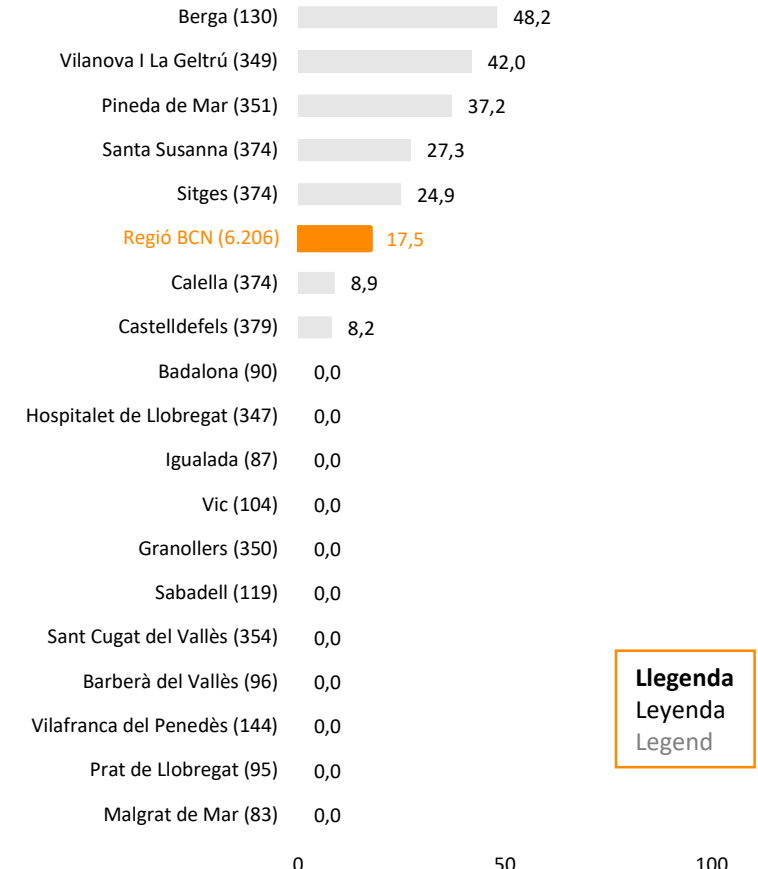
| | |
|---|---|
| Berga (130) | 48,2 |
| Vilanova I La Geltrú (349) | 42,0 |
| Pineda de Mar (351) | 37,2 |
| Santa Susanna (374) | 27,3 |
| Sitges (374) | 24,9 |
| Regió BCN (6.206) | 17,5 |
| Calella (374) | 8,9 |
| Castelldefels (379) | 8,2 |
| Badalona (90) | 0,0 |
| Hospitalet de Llobregat (347) | 0,0 |
| Igualada (87) | 0,0 |
| Vic (104) | 0,0 |
| Granollers (350) | 0,0 |
| Sabadell (119) | 0,0 |
| Sant Cugat del Vallès (354) | 0,0 |
| Barberà del Vallès (96) | 0,0 |
| Vilafranca del Penedès (144) | 0,0 |
| Prat de Llobregat (95) | 0,0 |
| Malgrat de Mar (83) | 0,0 |

0 50 100

**Llegenda**
Leyenda
Legend